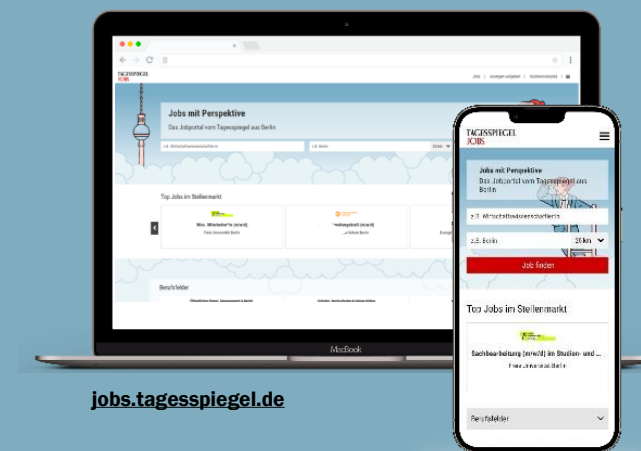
TAGESSPIEGEL JOBS

Jobs | Anzeige aufgeben | Stellenanzeigen

Jobs mit Perspektive

Das Jobportal vom Tagesspiegel aus Berlin

z.B. Wirtschaftswissenschaftler/in

z.B. Berlin

Top Jobs im Stellenmarkt

Wiss. Mitarbeiter*in (m/w/d)

Freie Universität Berlin

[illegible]

Berufsfelder

MacBook

TAGESSPIEGEL JOBS

Jobs mit Perspektive

Das Jobportal vom Tagesspiegel aus Berlin

z.B. Wirtschaftswissenschaftler/in

z.B. Berlin

25 km

Job finden

Top Jobs im Stellenmarkt

Sachbearbeitung (m/w/d) im Studien- und ...

Freie Universität Berlin

Berufsfelder

jobs.tagesspiegel.de